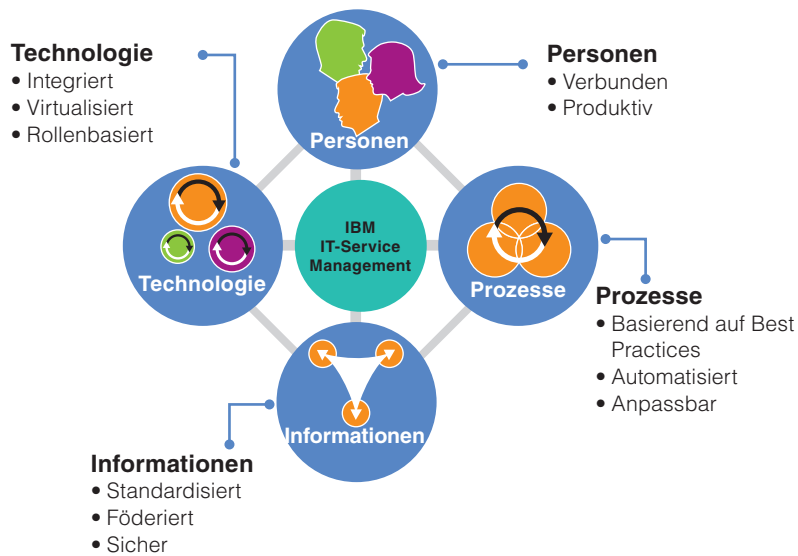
Technologie
• Integriert
• Virtualisiert
• Rollenbasiert

Personen

Personen
• Verbunden
• Produktiv

Technologie

IBM IT-Service Management

Prozesse

Prozesse
• Basierend auf Best Practices
• Automatisiert
• Anpassbar

Informationen

Informationen
• Standardisiert
• Föderiert
• Sicher